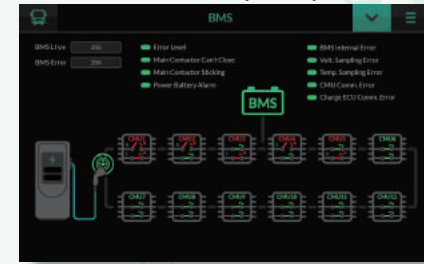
BMS

BMS Live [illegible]
BMS Error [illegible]

Error Level
Main Contactor Can't Close
Main Contactor Sticking
Power Battery Alarm

BMS Internal Error
Volt. Sampling Error
Temp. Sampling Error
CMU Comm. Error
Charge ECU Comm. Error

BMS

CMU1
CMU2
CMU3
CMU4
CMU5
CMU6
CMU7
CMU8
CMU9
CMU10
CMU11
CMU12